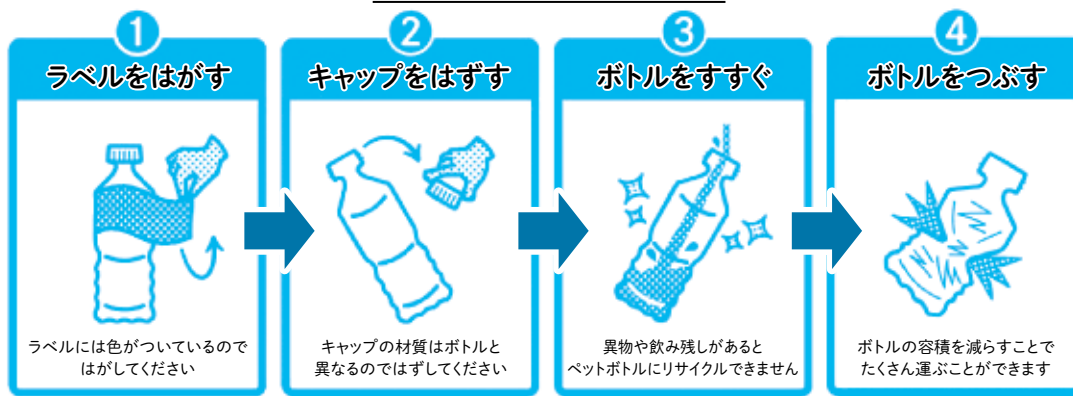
1
ラベルをはがす

ラベルには色がついているのではがしてください

2
キャップをはずす

キャップの材質はボトルと異なるのではずしてください

3
ボトルをすすぐ

異物や飲み残しがあるとペットボトルにリサイクルできません

4
ボトルをつぶす

ボトルの容積を減らすことでたくさん運ぶことができます